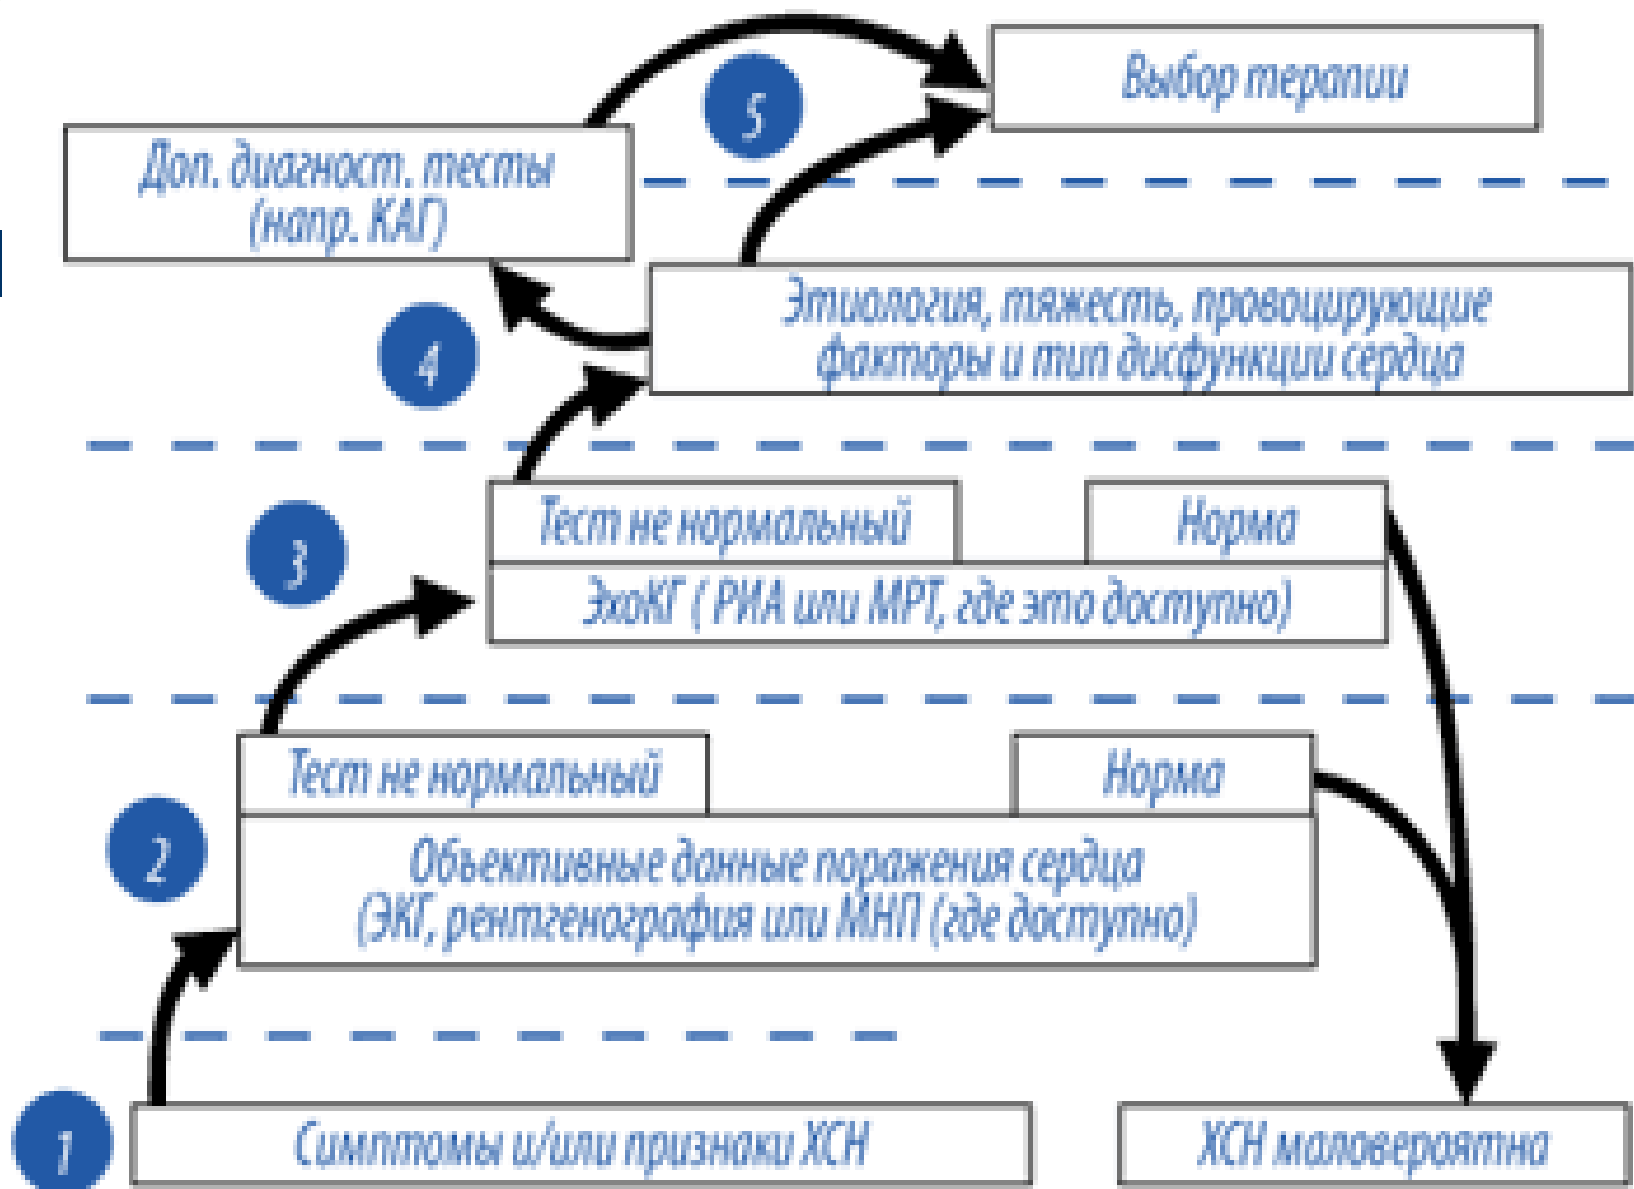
Выбор терапии

5

Доп. диагност. тесты (напр. КАГ)

Этиология, тяжесть, провоцирующие факторы и тип дисфункции сердца

4

Тест не нормальный

Норма

3

ЭхоКГ ( РИА или МРТ, где это доступно)

Тест не нормальный

Норма

2

Объективные данные поражения сердца (ЭКГ, рентгенография или МНП (где доступно)

1

Симптомы и/или признаки ХСН

ХСН маловероятна